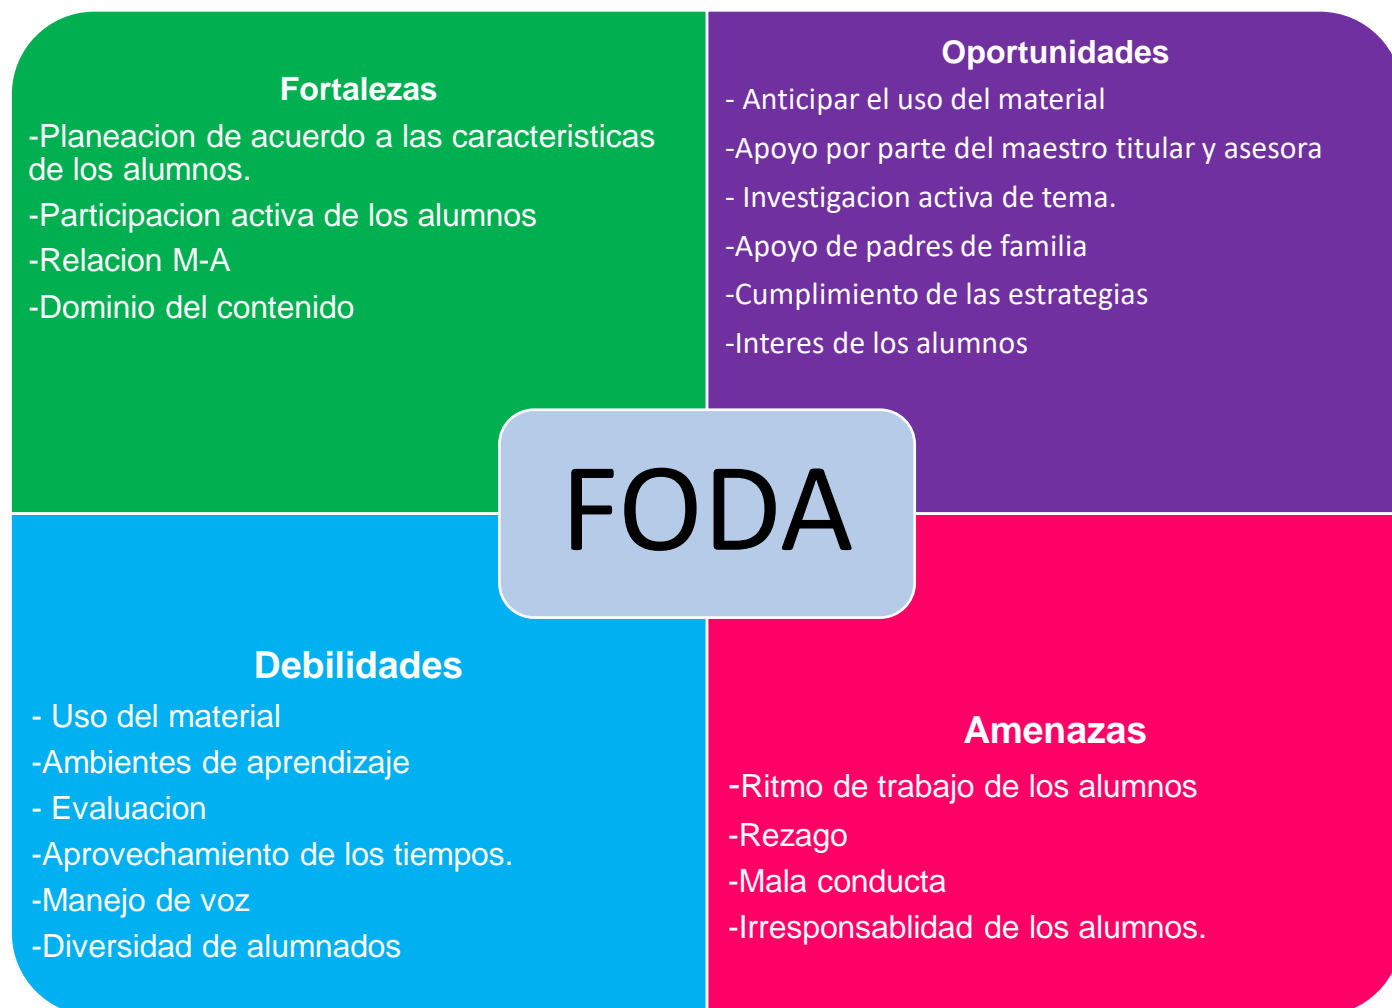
Fortalezas
-Planeacion de acuerdo a las caracteristicas de los alumnos.
-Participacion activa de los alumnos
-Relacion M-A
-Dominio del contenido

Oportunidades
- Anticipar el uso del material
-Apoyo por parte del maestro titular y asesora
- Investigacion activa de tema.
-Apoyo de padres de familia
-Cumplimiento de las estrategias
-Interes de los alumnos

FODA

Debilidades
- Uso del material
-Ambientes de aprendizaje
- Evaluacion
-Aprovechamiento de los tiempos.
-Manejo de voz
-Diversidad de alumnados

Amenazas
-Ritmo de trabajo de los alumnos
-Rezago
-Mala conducta
-Irresponsablidad de los alumnos.